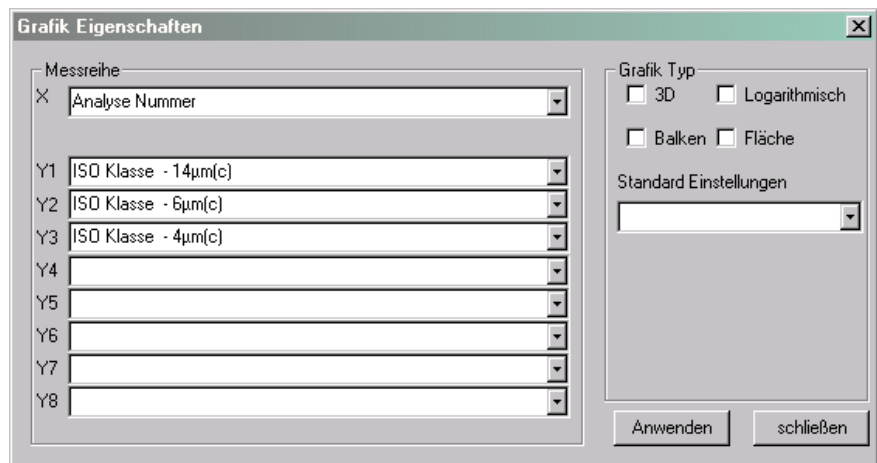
Grafik Eigenschaften

Messreihe

X Analyse Nummer

Y1 ISO Klasse - 14µm(c)
Y2 ISO Klasse - 6µm(c)
Y3 ISO Klasse - 4µm(c)
Y4
Y5
Y6
Y7
Y8

Grafik Typ
3D
Logarithmisch
Balken
Fläche

Standard Einstellungen

Anwenden
schließen